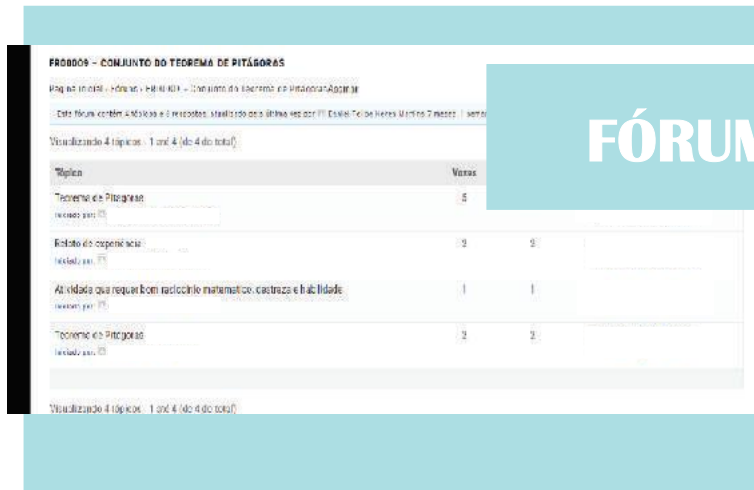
FR0009 – CONJUNTO DO TEOREMA DE PITÁGORAS

Página inicial › Fóruns › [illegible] › Conjunto do Teorema de Pitágoras/Apagar

Este fórum contém 4 tópicos e 4 respostas. Atualizado pela última vez por Daniel Felipe Neres Martins 7 meses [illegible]

Visualizando 4 tópicos - 1 até 4 (de 4 do total)

FÓRUM

| Tópico | Vozes | | |
|---|---|---|---|
| Teorema de Pitágoras Iniciado por: | 5 | | |
| Relato de experiência Iniciado por: | 2 | 2 | |
| Atividade que requer bom raciocínio matemático, destreza e habilidade Iniciado por: | 1 | 1 | |
| Teorema de Pitágoras Iniciado por: | 2 | 2 | |

Visualizando 4 tópicos - 1 até 4 (de 4 do total)